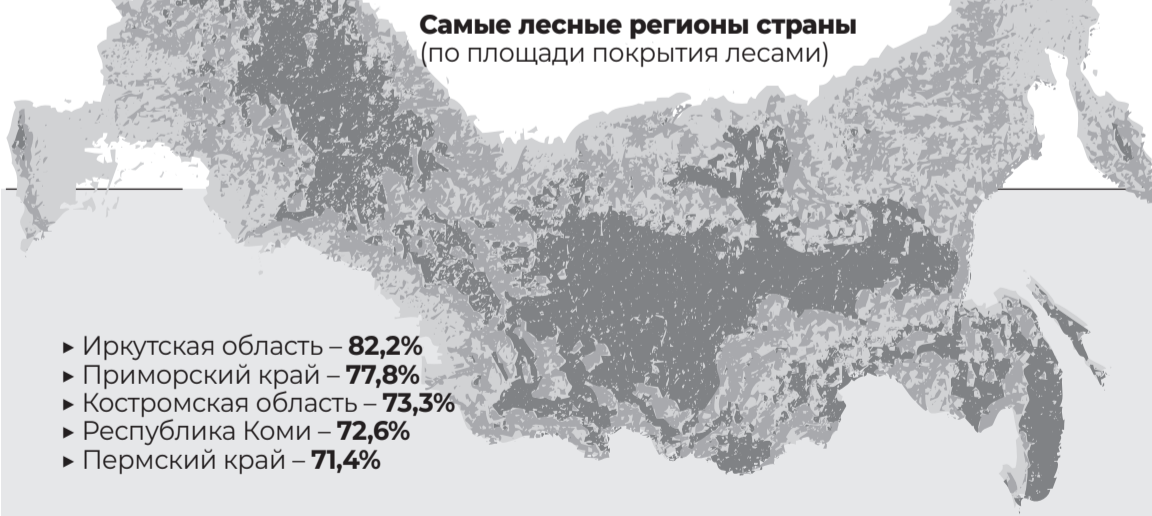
**Самые лесные регионы страны**
(по площади покрытия лесами)

▸ Иркутская область – **82,2%**
▸ Приморский край – **77,8%**
▸ Костромская область – **73,3%**
▸ Республика Коми – **72,6%**
▸ Пермский край – **71,4%**